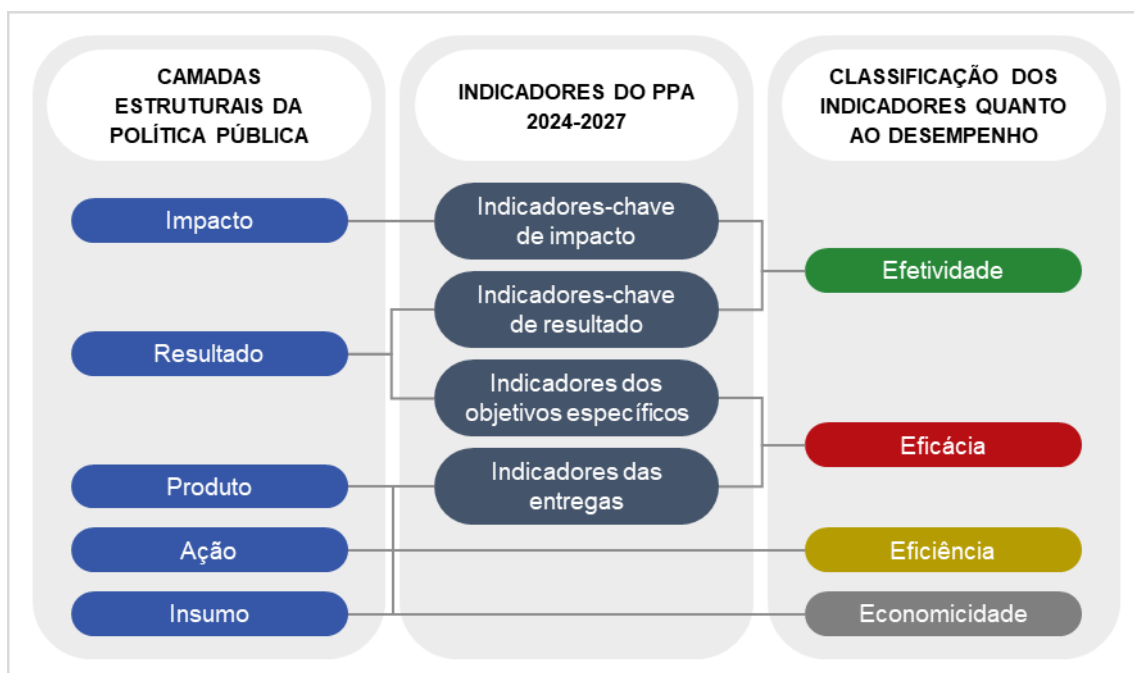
CAMADAS ESTRUTURAIS DA POLÍTICA PÚBLICA

Impacto

Resultado

Produto

Ação

Insumo

INDICADORES DO PPA 2024-2027

Indicadores-chave de impacto

Indicadores-chave de resultado

Indicadores dos objetivos específicos

Indicadores das entregas

CLASSIFICAÇÃO DOS INDICADORES QUANTO AO DESEMPENHO

Efetividade

Eficácia

Eficiência

Economicidade